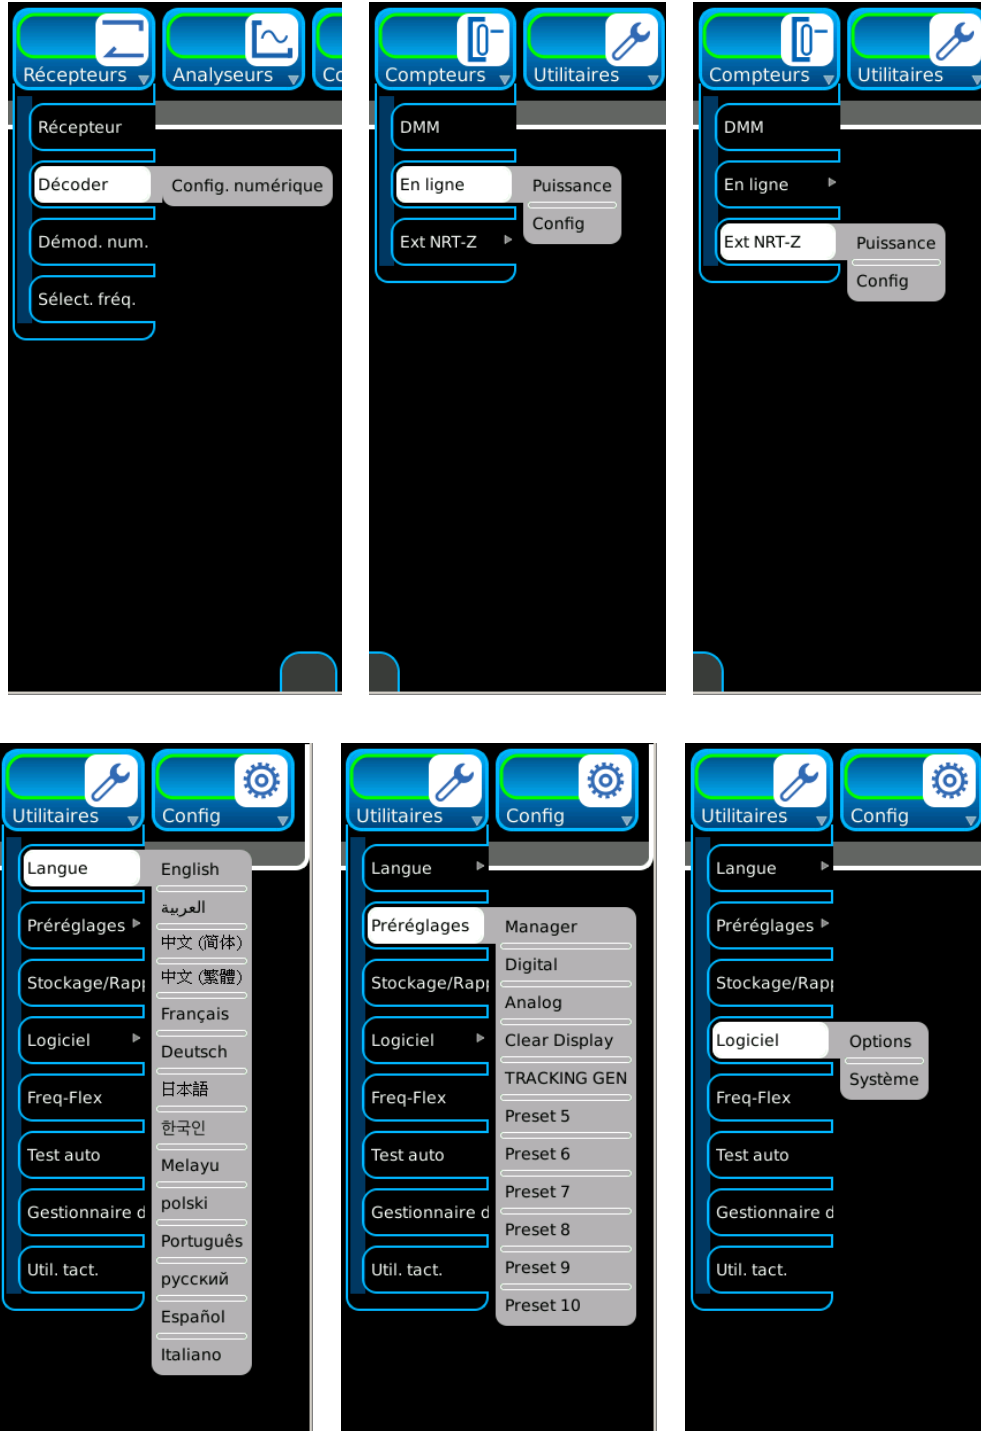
Récepteurs
Analyseurs
Co
Récepteur
Décoder
Config. numérique
Démod. num.
Sélect. fréq.

Compteurs
Utilitaires
DMM
En ligne
Puissance
Config
Ext NRT-Z

Compteurs
Utilitaires
DMM
En ligne
Ext NRT-Z
Puissance
Config

Utilitaires
Config
Langue
English
العربية
中文 (简体)
中文 (繁體)
Français
Deutsch
日本語
한국인
Melayu
polski
Português
русский
Español
Italiano
Préréglages
Stockage/Rapı
Logiciel
Freq-Flex
Test auto
Gestionnaire d
Util. tact.

Utilitaires
Config
Langue
Préréglages
Manager
Digital
Analog
Clear Display
TRACKING GEN
Preset 5
Preset 6
Preset 7
Preset 8
Preset 9
Preset 10
Stockage/Rapı
Logiciel
Freq-Flex
Test auto
Gestionnaire d
Util. tact.

Utilitaires
Config
Langue
Préréglages
Stockage/Rapı
Logiciel
Options
Système
Freq-Flex
Test auto
Gestionnaire d
Util. tact.